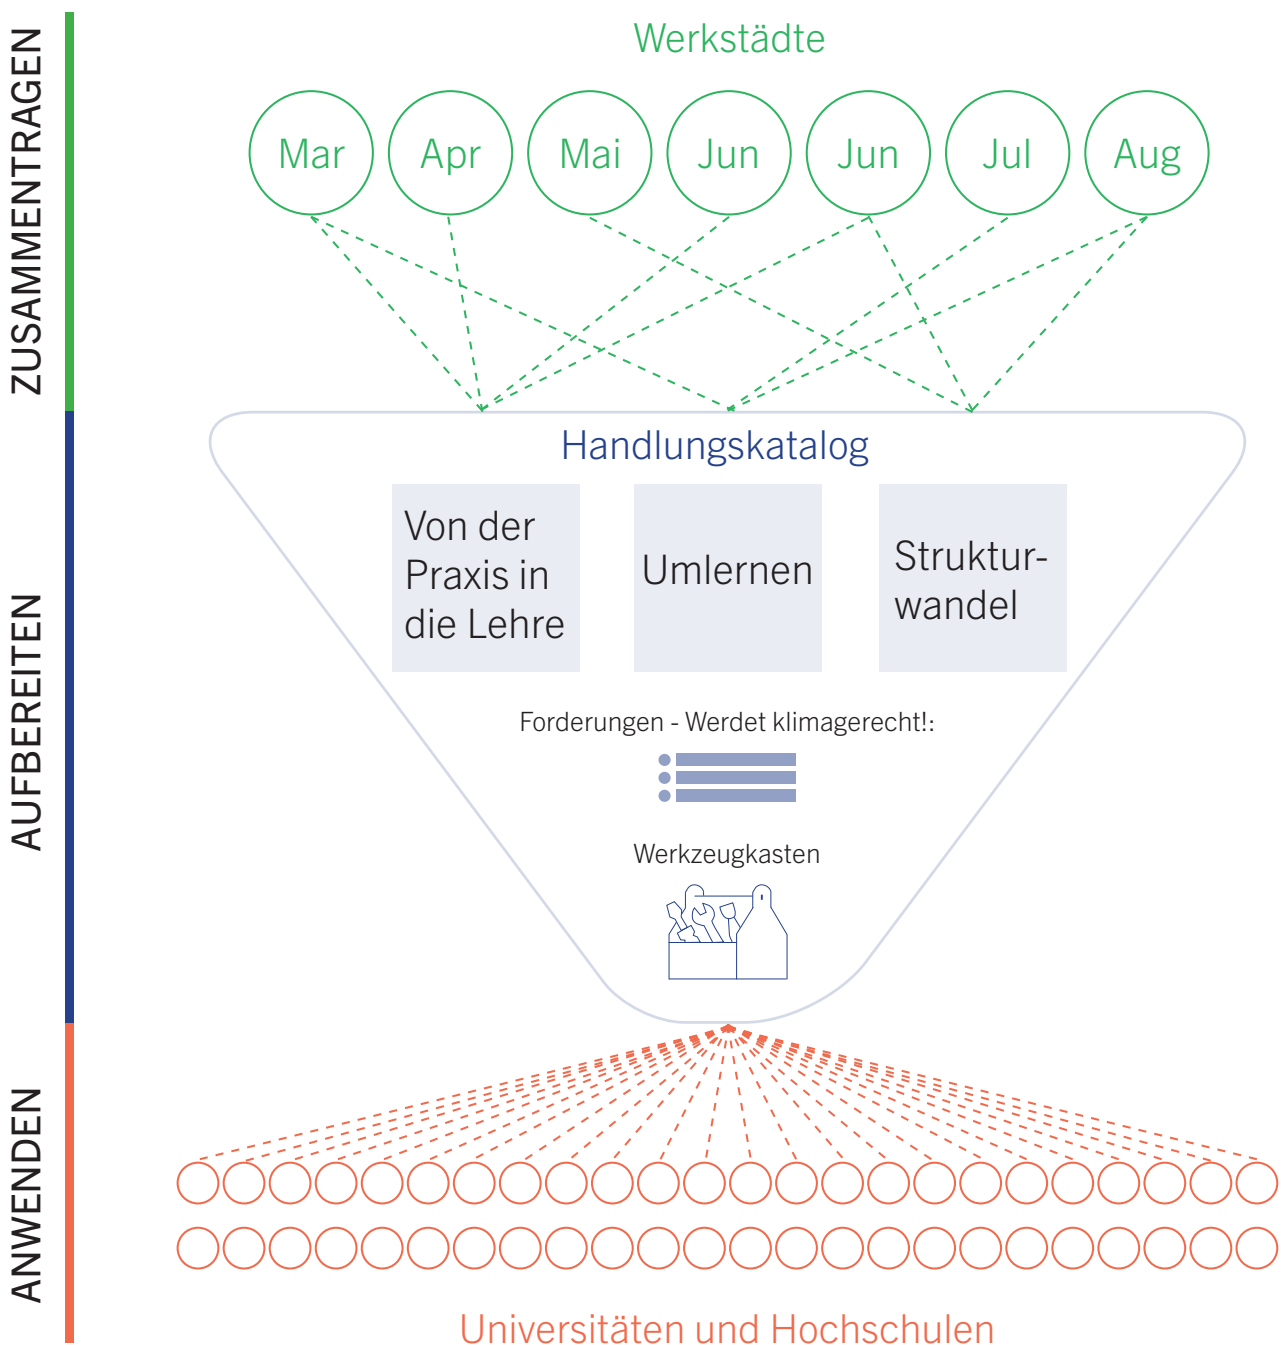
ZUSAMMENTRAGEN

Werkstädte

Mar

Apr

Mai

Jun

Jun

Jul

Aug

AUFBEREITEN

Handlungskatalog

Von der Praxis in die Lehre

Umlernen

Strukturwandel

Forderungen - Werdet klimagerecht!:

Werkzeugkasten

ANWENDEN

Universitäten und Hochschulen